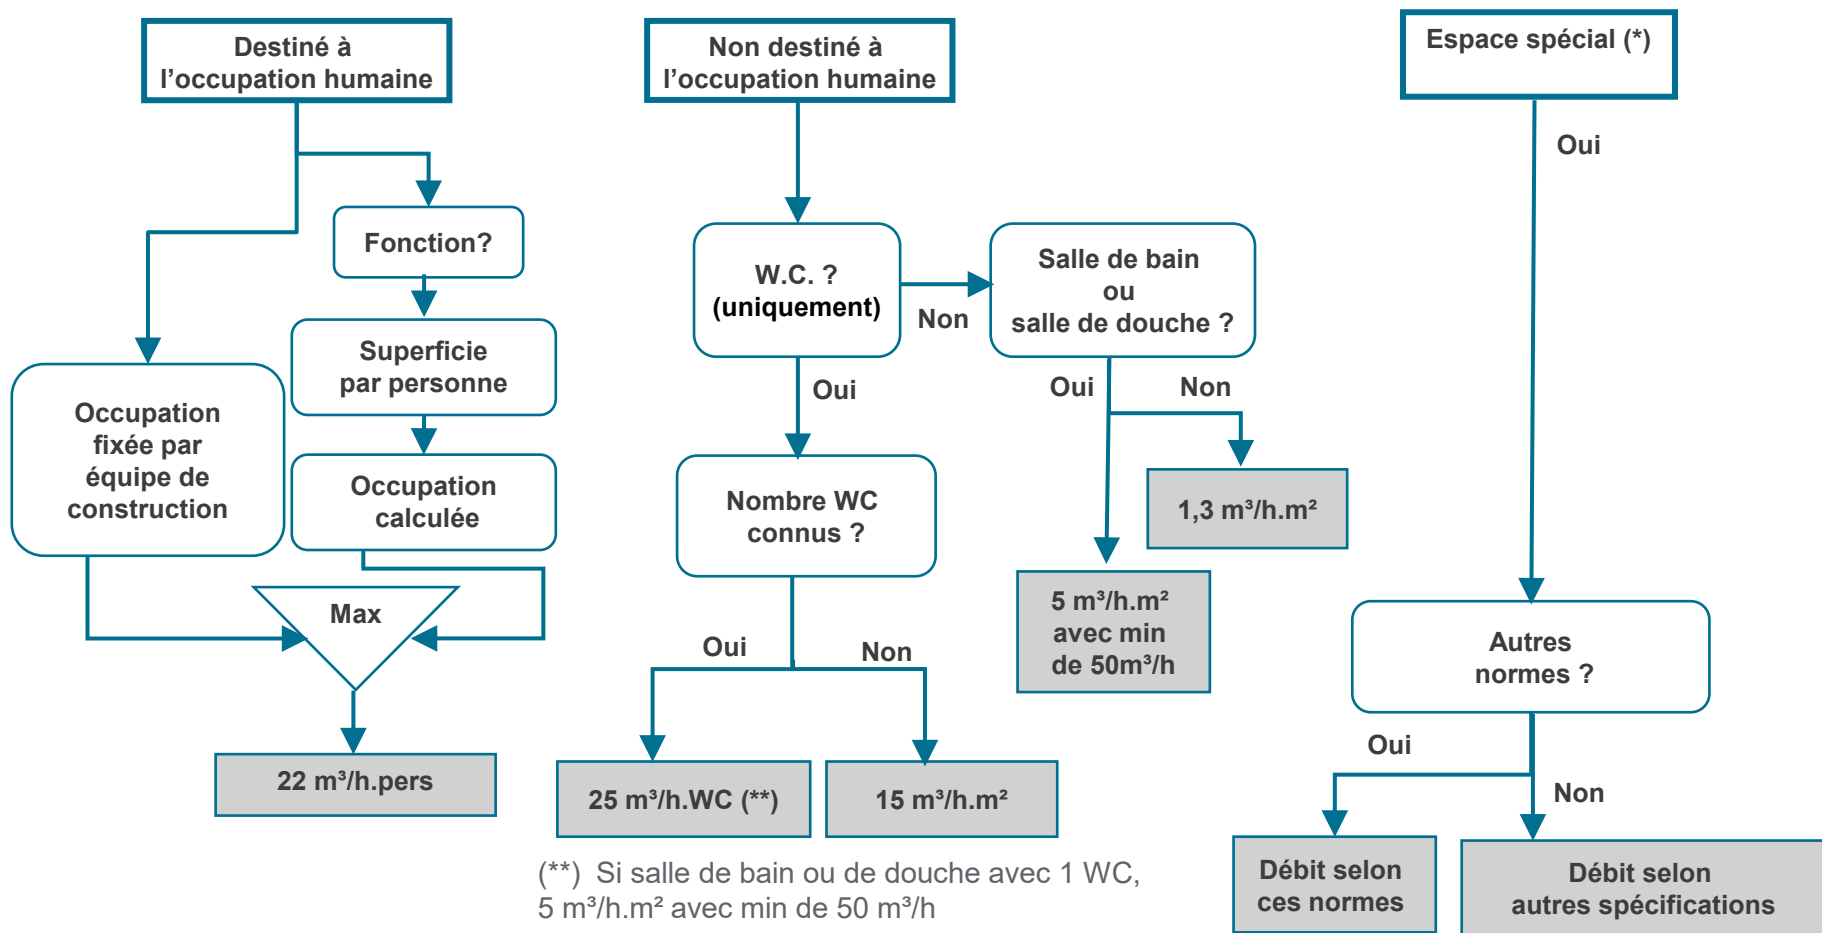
Destiné à l’occupation humaine

Fonction?

Superficie par personne

Occupation calculée

Occupation fixée par équipe de construction

Max

22 m³/h.pers

Non destiné à l’occupation humaine

W.C. ? (uniquement)

Non

Salle de bain ou salle de douche ?

Oui

Oui

Non

1,3 m³/h.m²

5 m³/h.m² avec min de 50m³/h

Nombre WC connus ?

Oui

Non

25 m³/h.WC (**)

15 m³/h.m²

(**) Si salle de bain ou de douche avec 1 WC, 5 m³/h.m² avec min de 50 m³/h

Espace spécial (*)

Oui

Autres normes ?

Oui

Non

Débit selon ces normes

Débit selon autres spécifications